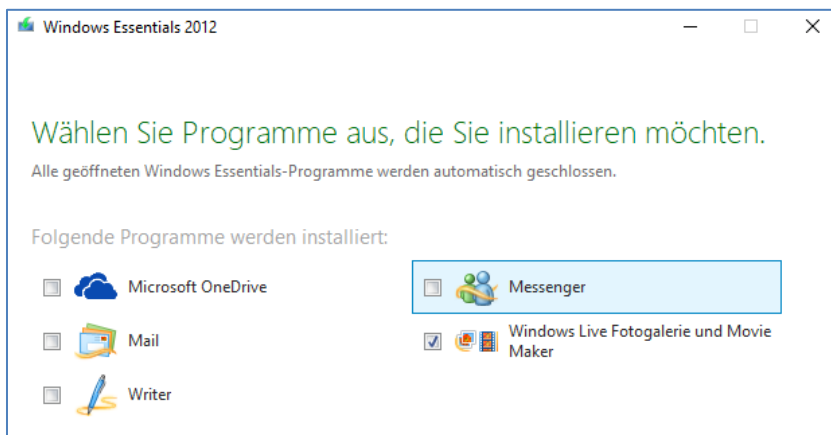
Windows Essentials 2012

Wählen Sie Programme aus, die Sie installieren möchten.
Alle geöffneten Windows Essentials-Programme werden automatisch geschlossen.

Folgende Programme werden installiert:

Microsoft OneDrive

Mail

Writer

Messenger

Windows Live Fotogalerie und Movie Maker